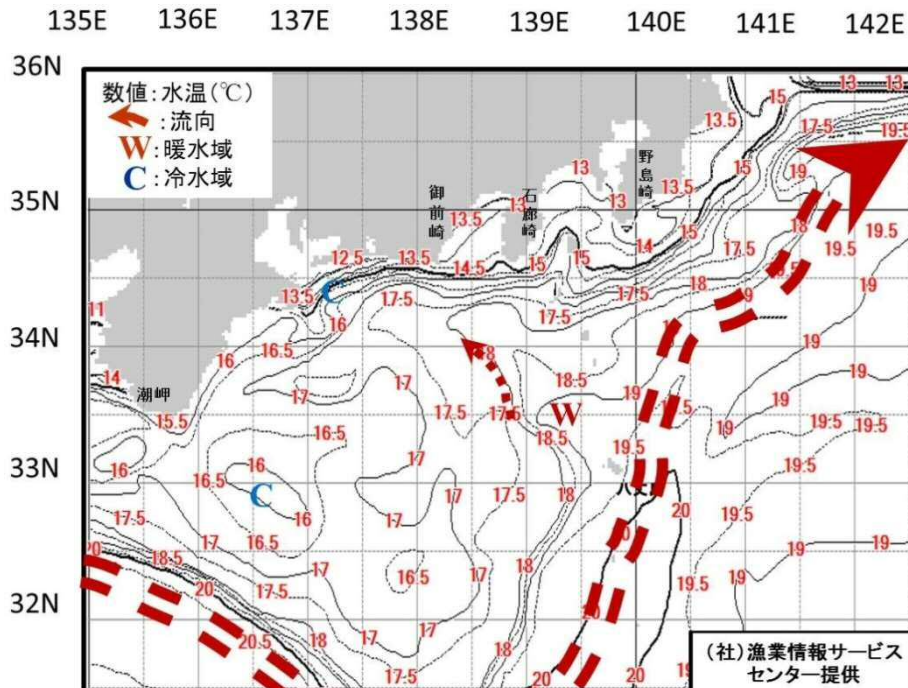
135E 136E 137E 138E 139E 140E 141E 142E

36N
35N
34N
33N
32N

数値：水温（℃）
：流向
W：暖水域
C：冷水域

御前崎
石廊崎
野島崎
潮岬
八丈島

13 13 15 13.5 17.5 19.5 13 13 15 19 13.5 13 13.5 14 15 17.5 18 19.5 19.5 12.5 13.5 14.5 15 15 17.5 18 19 19 13.5 C 17.5 17.5 11 16 18 19 16 16.5 17 18.5 19 14 17 17.5 17.5 W 17.5 19 19.5 19.5 15.5 16.5 18.5 19.5 19.5 16 16 17 16.5 C 17 17.5 18 20 19.5 16 17.5 17 17 16.5 19 19 20 18.5 17 18 16.5 17 20 17.5 19.5 19 20 18 17 17 20.5 18 17 18 17.5 20 20 19

（社）漁業情報サービスセンター提供